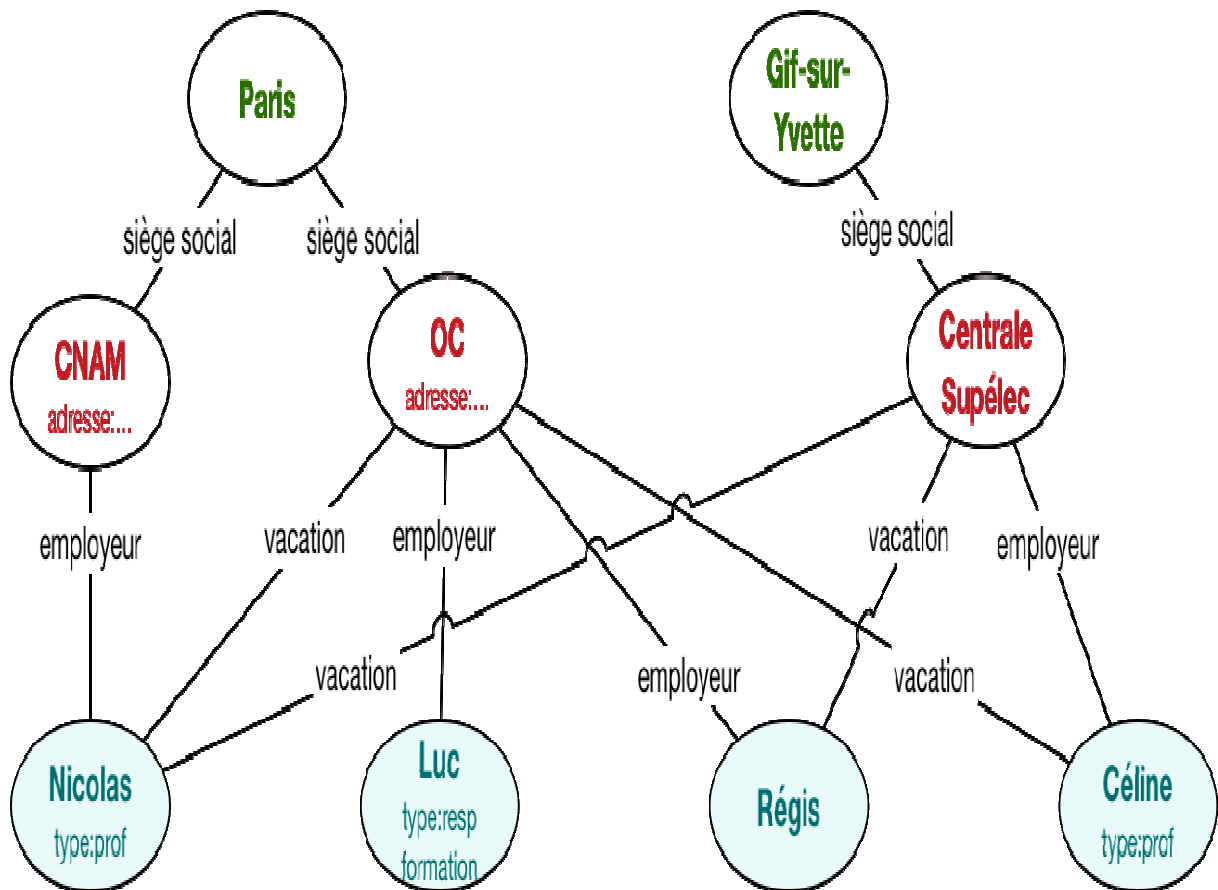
Paris

Gif-sur-Yvette

siège social

siège social

siège social

CNAM
adresse:...

OC
adresse:...

Centrale Supélec

employeur

vacation

employeur

vacation

employeur

vacation

employeur

vacation

Nicolas
type:prof

Luc
type:resp formation

Régis

Céline
type:prof